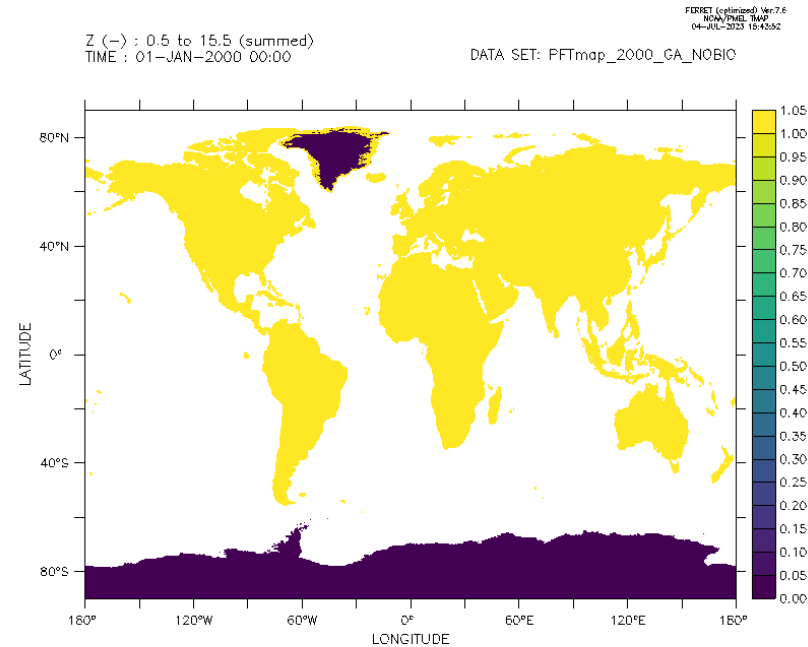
FERRET (optimized) Ver.7.6
NOAA/PMEL TMAP
04-JUL-2023 15:42:52

Z (-) : 0.5 to 15.5 (summed)
TIME : 01-JAN-2000 00:00

DATA SET: PFTmap_2000_GA_NOBIO

80°N
40°N
0°
40°S
80°S

LATITUDE

180° 120°W 60°W 0° 60°E 120°E 180°

LONGITUDE

1.05
1.00
0.95
0.90
0.85
0.80
0.75
0.70
0.65
0.60
0.55
0.50
0.45
0.40
0.35
0.30
0.25
0.20
0.15
0.10
0.05
0.00